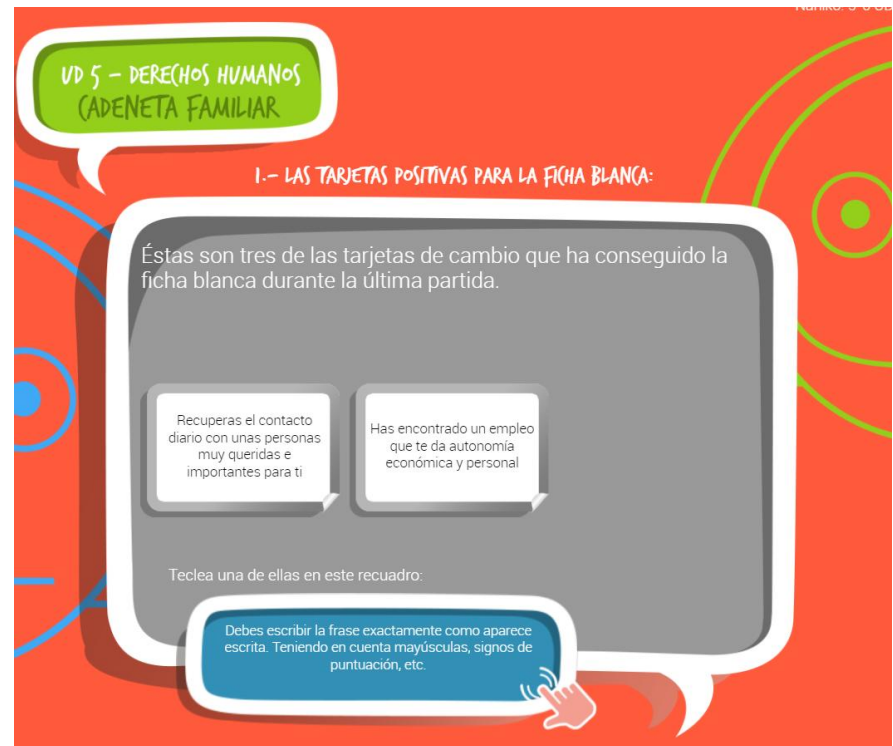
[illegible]

UD 5 – DERECHOS HUMANOS
CADENETA FAMILIAR

1.– LAS TARJETAS POSITIVAS PARA LA FICHA BLANCA:

Éstas son tres de las tarjetas de cambio que ha conseguido la ficha blanca durante la última partida.

Recuperas el contacto diario con unas personas muy queridas e importantes para ti

Has encontrado un empleo que te da autonomía económica y personal

Teclea una de ellas en este recuadro:

Debes escribir la frase exactamente como aparece escrita. Teniendo en cuenta mayúsculas, signos de puntuación, etc.